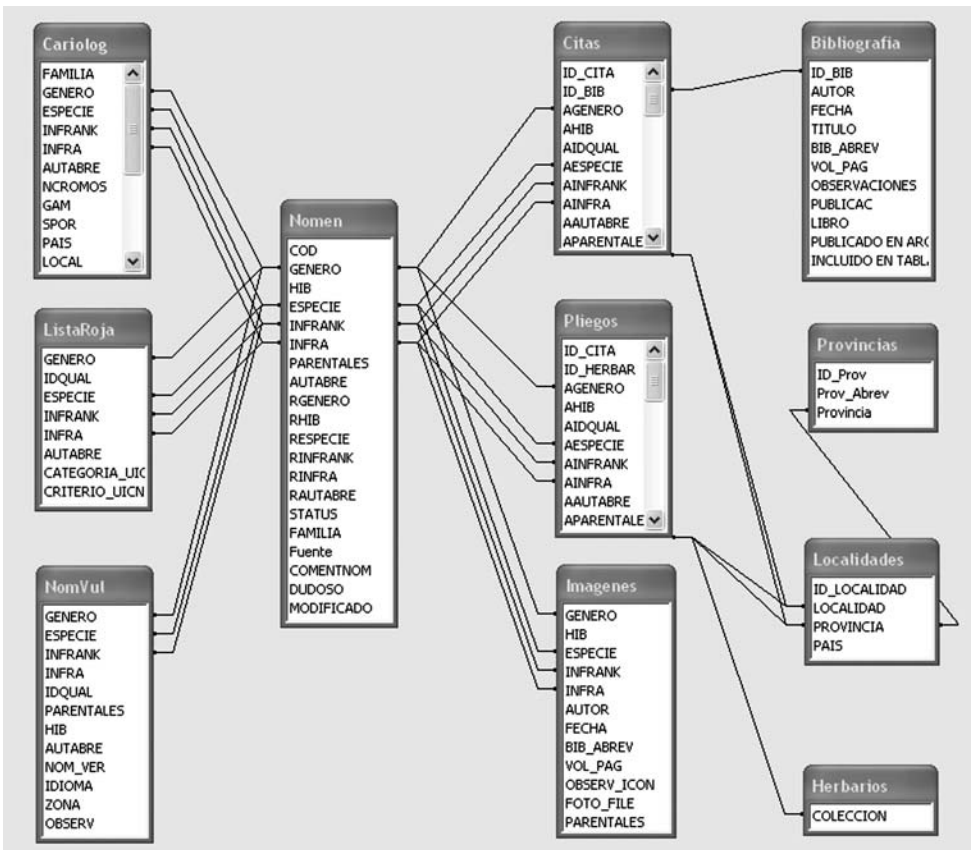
Cariolog
FAMILIA
GENERO
ESPECIE
INFRANK
INFRA
AUTABRE
NCROMOS
GAM
SPOR
PAIS
LOCAL

ListaRoja
GENERO
IDQUAL
ESPECIE
INFRANK
INFRA
AUTABRE
CATEGORIA_UIC
CRITERIO_UICN

NomVul
GENERO
ESPECIE
INFRANK
INFRA
IDQUAL
PARENTALES
HIB
AUTABRE
NOM_VER
IDIOMA
ZONA
OBSERV

Nomen
COD
GENERO
HIB
ESPECIE
INFRANK
INFRA
PARENTALES
AUTABRE
RGENERO
RHIB
RESPECIE
RINFRANK
RINFRA
RAUTABRE
STATUS
FAMILIA
Fuente
COMENTNOM
DUDOSO
MODIFICADO

Citas
ID_CITA
ID_BIB
AGENERO
AHIB
AIDQUAL
AESPECIE
AINFRANK
AINFRA
AAUTABRE
APARENTALE

Pliegos
ID_CITA
ID_HERBAR
AGENERO
AHIB
AIDQUAL
AESPECIE
AINFRANK
AINFRA
AAUTABRE
APARENTALE

Imagenes
GENERO
HIB
ESPECIE
INFRANK
INFRA
AUTOR
FECHA
BIB_ABREV
VOL_PAG
OBSERV_ICON
FOTO_FILE
PARENTALES

Bibliografia
ID_BIB
AUTOR
FECHA
TITULO
BIB_ABREV
VOL_PAG
OBSERVACIONES
PUBLICAC
LIBRO
PUBLICADO EN ARC
INCLUIDO EN TABL

Provincias
ID_Prov
Prov_Abrev
Provincia

Localidades
ID_LOCALIDAD
LOCALIDAD
PROVINCIA
PAIS

Herbarios
COLECCION